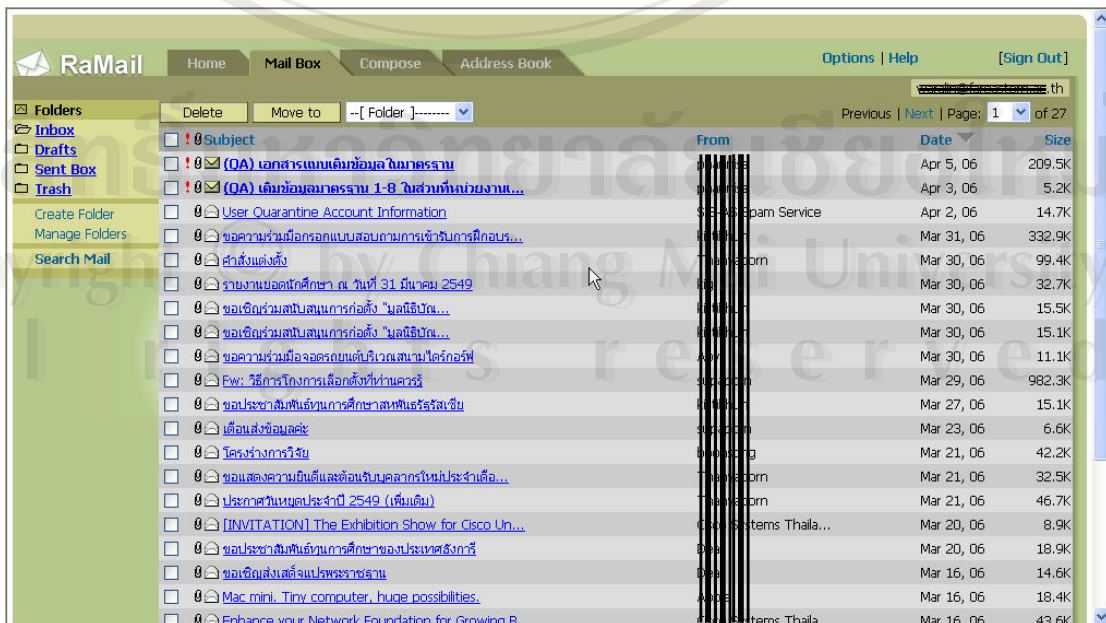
RaMail

Home | Mail Box | Compose | Address Book

Options | Help | [Sign Out]

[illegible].th

Folders
Inbox
Drafts
Sent Box
Trash

Create Folder
Manage Folders

Search Mail

Delete | Move to | --[ Folder ]--------

Previous | Next | Page: 1 of 27

| ! | Subject | From | Date | Size |
|---|---|---|---|---|
| ! | (QA) เอกสารแบบเติมข้อมูลในมาตรฐาน | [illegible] | Apr 5, 06 | 209.5K |
| ! | (QA) เติมข้อมูลมาตรฐาน 1-8 ในส่วนที่หน่วยงาน... | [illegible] | Apr 3, 06 | 5.2K |
| | User Quarantine Account Information | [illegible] Spam Service | Apr 2, 06 | 14.7K |
| | ขอความร่วมมือกรอกแบบสอบถามการเข้ารับการฝึกอบร... | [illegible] | Mar 31, 06 | 332.9K |
| | คำสั่งแต่งตั้ง | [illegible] | Mar 30, 06 | 99.4K |
| | รายงานยอดนักศึกษา ณ วันที่ 31 มีนาคม 2549 | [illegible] | Mar 30, 06 | 32.7K |
| | ขอเชิญร่วมสนับสนุนการก่อตั้ง "มูลนิธิบัณ... | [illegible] | Mar 30, 06 | 15.5K |
| | ขอเชิญร่วมสนับสนุนการก่อตั้ง "มูลนิธิบัณ... | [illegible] | Mar 30, 06 | 15.1K |
| | ขอความร่วมมือจอดรถยนต์บริเวณสนามไดร์กอล์ฟ | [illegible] | Mar 30, 06 | 11.1K |
| | Fw: วิธีการโกงการเลือกตั้งที่ท่านควรรู้ | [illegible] | Mar 29, 06 | 982.3K |
| | ขอประชาสัมพันธ์ทุนการศึกษาสหพันธรัฐรัสเซีย | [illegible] | Mar 27, 06 | 15.1K |
| | เตือนส่งข้อมูลค่ะ | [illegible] | Mar 23, 06 | 6.6K |
| | โครงร่างการวิจัย | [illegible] | Mar 21, 06 | 42.2K |
| | ขอแสดงความยินดีและต้อนรับบุคลากรใหม่ประจำเดือ... | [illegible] | Mar 21, 06 | 32.5K |
| | ประกาศวันหยุดประจำปี 2549 (เพิ่มเติม) | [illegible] | Mar 21, 06 | 46.7K |
| | [INVITATION] The Exhibition Show for Cisco Un... | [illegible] Systems Thaila... | Mar 20, 06 | 8.9K |
| | ขอประชาสัมพันธ์ทุนการศึกษาของประเทศอังกฤษ | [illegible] | Mar 20, 06 | 18.9K |
| | ขอเชิญส่งเสด็จแปรพระราชฐาน | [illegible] | Mar 16, 06 | 14.6K |
| | Mac mini. Tiny computer, huge possibilities. | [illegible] | Mar 16, 06 | 18.4K |
| | Enhance your Network Foundation for Growing B... | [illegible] Systems Thaila | Mar 16, 06 | 43.6K |

ลิขสิทธิ์มหาวิทยาลัยเชียงใหม่
Copyright by Chiang Mai University
All rights reserved